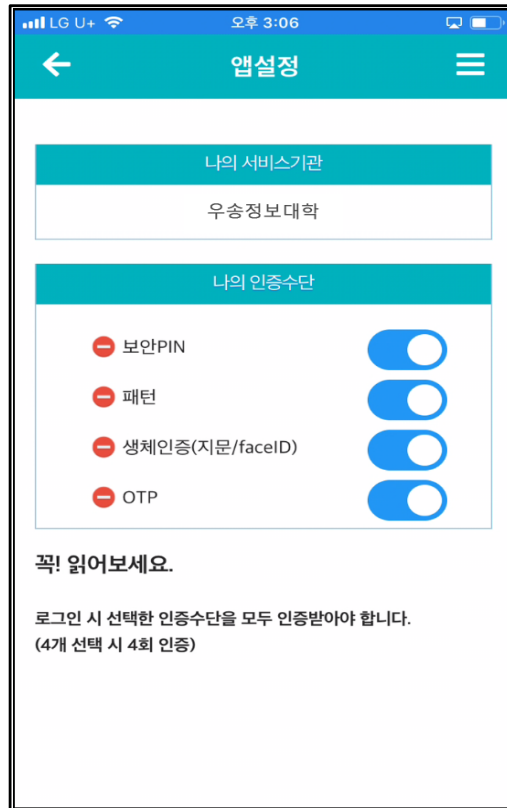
LG U+ 오후 3:06

앱설정

나의 서비스기관

우송정보대학

나의 인증수단

보안PIN

패턴

생체인증(지문/faceID)

OTP

꼭! 읽어보세요.

로그인 시 선택한 인증수단을 모두 인증받아야 합니다.
(4개 선택 시 4회 인증)